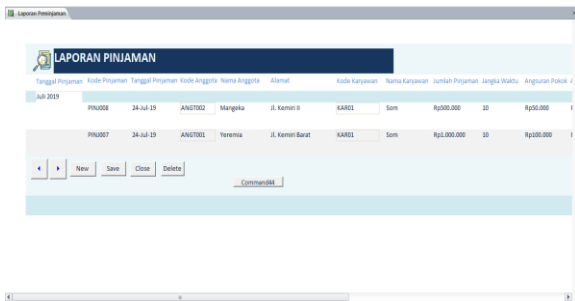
Laporan Peminjaman

LAPORAN PINJAMAN

| Tanggal Pinjaman | Kode Pinjaman | Tanggal Pinjaman | Kode Anggota | Nama Anggota | Alamat | Kode Karyawan | Nama Karyawan | Jumlah Pinjaman | Jangka Waktu | Angsuran Pokok |
|---|---|---|---|---|---|---|---|---|---|---|
| Juli 2019 | | | | | | | | | | |
| | PINJ008 | 24-Jul-19 | ANGT002 | Mangeka | Jl. Kemiri II | KAR01 | Som | Rp300.000 | 10 | Rp50.000 |
| | PINJ007 | 24-Jul-19 | ANGT001 | Yeremia | Jl. Kemiri Barat | KAR01 | Som | Rp1.000.000 | 10 | Rp100.000 |

New Save Close Delete

Command44